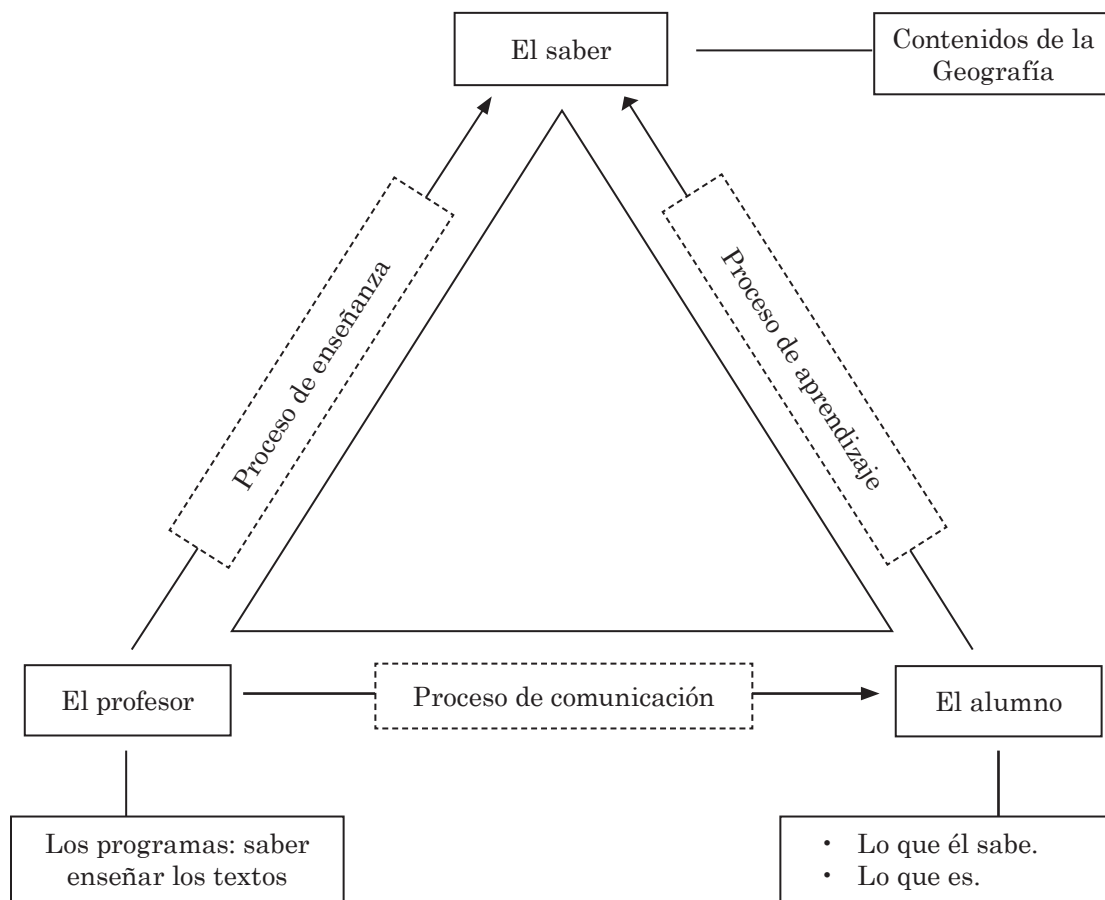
El saber

Contenidos de la Geografía

Proceso de enseñanza

Proceso de aprendizaje

El profesor

Proceso de comunicación

El alumno

Los programas: saber enseñar los textos

- Lo que él sabe.
- Lo que es.